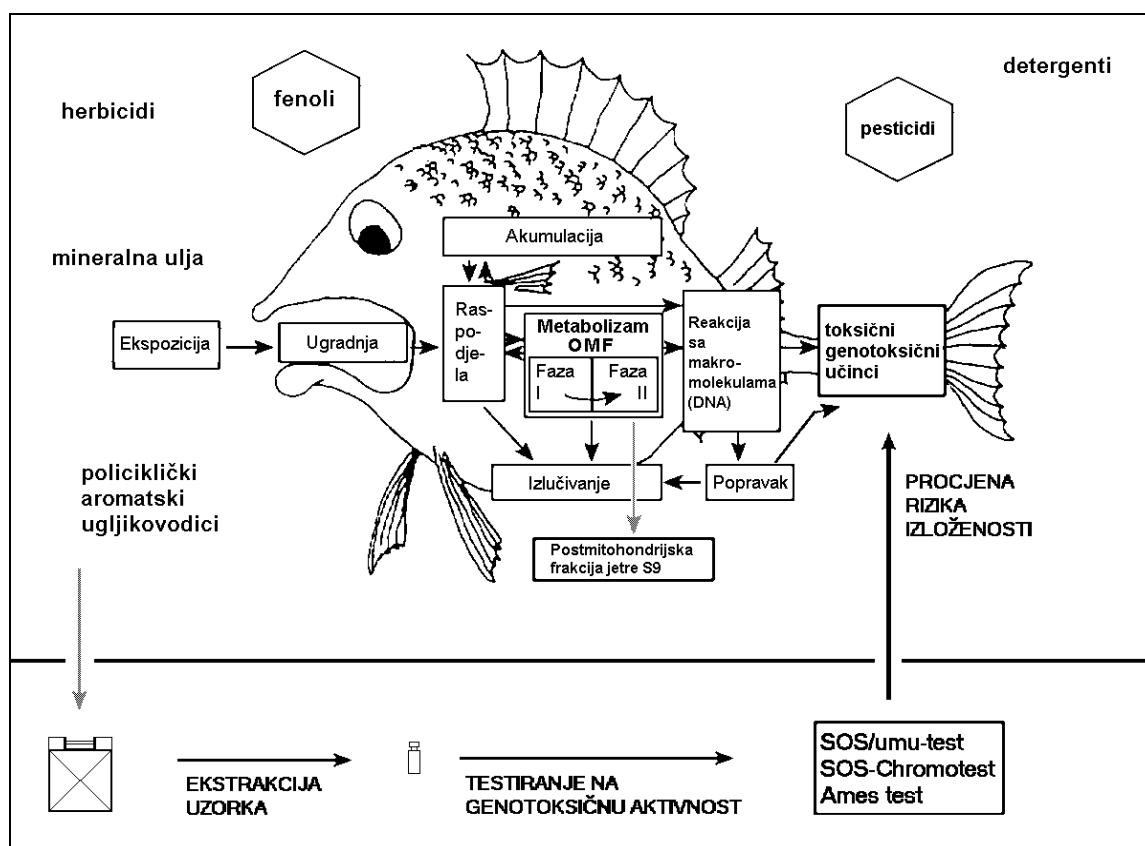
herbicidi

fenoli

detergenti

pesticidi

mineralna ulja

Akumulacija

Ekspozicija

Ugradnja

Raspodjela

Metabolizam OMF

Faza I

Faza II

Reakcija sa makromolekulama (DNA)

toksični genotoksični učinci

policiklički aromatski ugljikovodici

Izlučivanje

Popravak

Postmitohondrijska frakcija jetre S9

PROCJENA RIZIKA IZLOŽENOSTI

EKSTRAKCIJA UZORKA

TESTIRANJE NA GENOTOKSIČNU AKTIVNOST

SOS/umu-test
SOS-Chromotest
Ames test